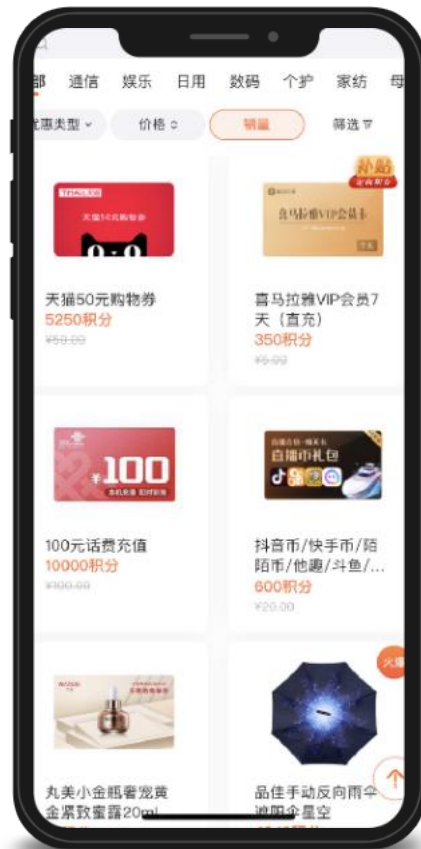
部 通信 娱乐 日用 数码 个护 家纺 母

优惠类型 价格 销量 筛选

TMALL
天猫50元购物券

天猫50元购物券
5250积分
¥50.00

补贴

喜马拉雅VIP会员卡

喜马拉雅VIP会员7天（直充）
350积分
¥6.00

¥100

100元话费充值
10000积分
¥100.00

直播币礼包

抖音币/快手币/陌陌币/他趣/斗鱼/...
600积分
¥20.00

丸美小金瓶奢宠黄金紧致蜜露20ml

火爆

品佳手动反向雨伞遮阳伞星空